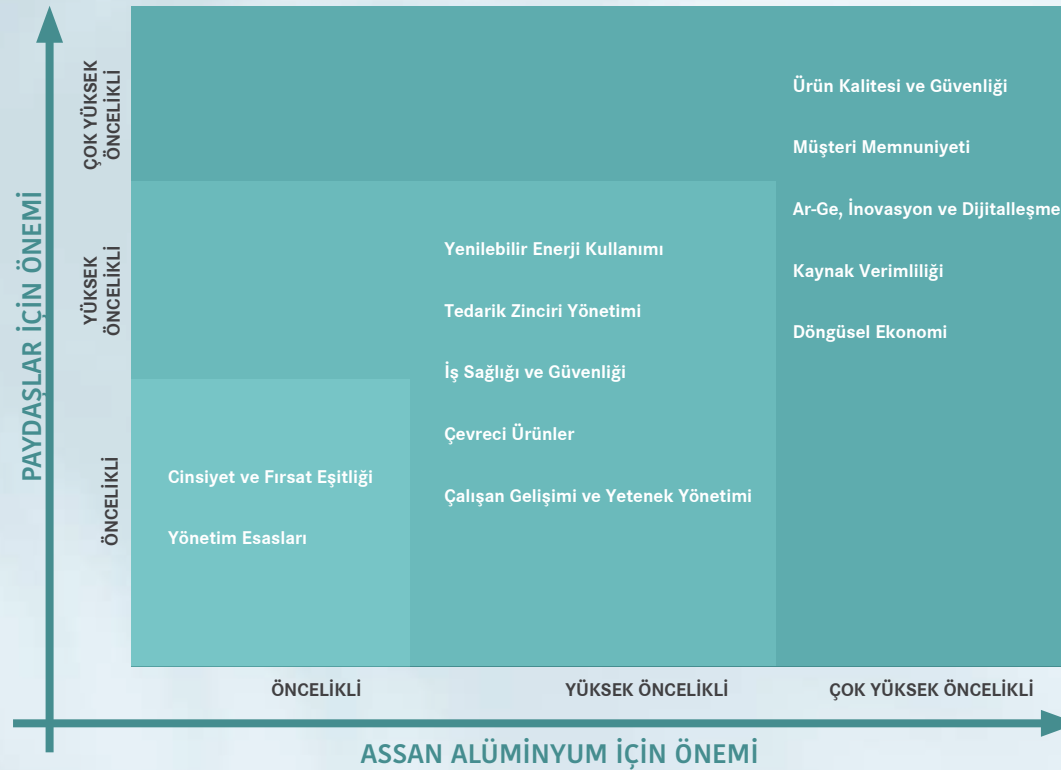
PAYDAŞLAR İÇİN ÖNEMİ

ÇOK YÜKSEK ÖNCELİKLİ

YÜKSEK ÖNCELİKLİ

ÖNCELİKLİ

Ürün Kalitesi ve Güvenliği

Müşteri Memnuniyeti

Ar-Ge, İnovasyon ve Dijitalleşme

Kaynak Verimliliği

Döngüsel Ekonomi

Yenilebilir Enerji Kullanımı

Tedarik Zinciri Yönetimi

İş Sağlığı ve Güvenliği

Çevreci Ürünler

Çalışan Gelişimi ve Yetenek Yönetimi

Cinsiyet ve Fırsat Eşitliği

Yönetim Esasları

ÖNCELİKLİ

YÜKSEK ÖNCELİKLİ

ÇOK YÜKSEK ÖNCELİKLİ

ASSAN ALÜMİNYUM İÇİN ÖNEMİ